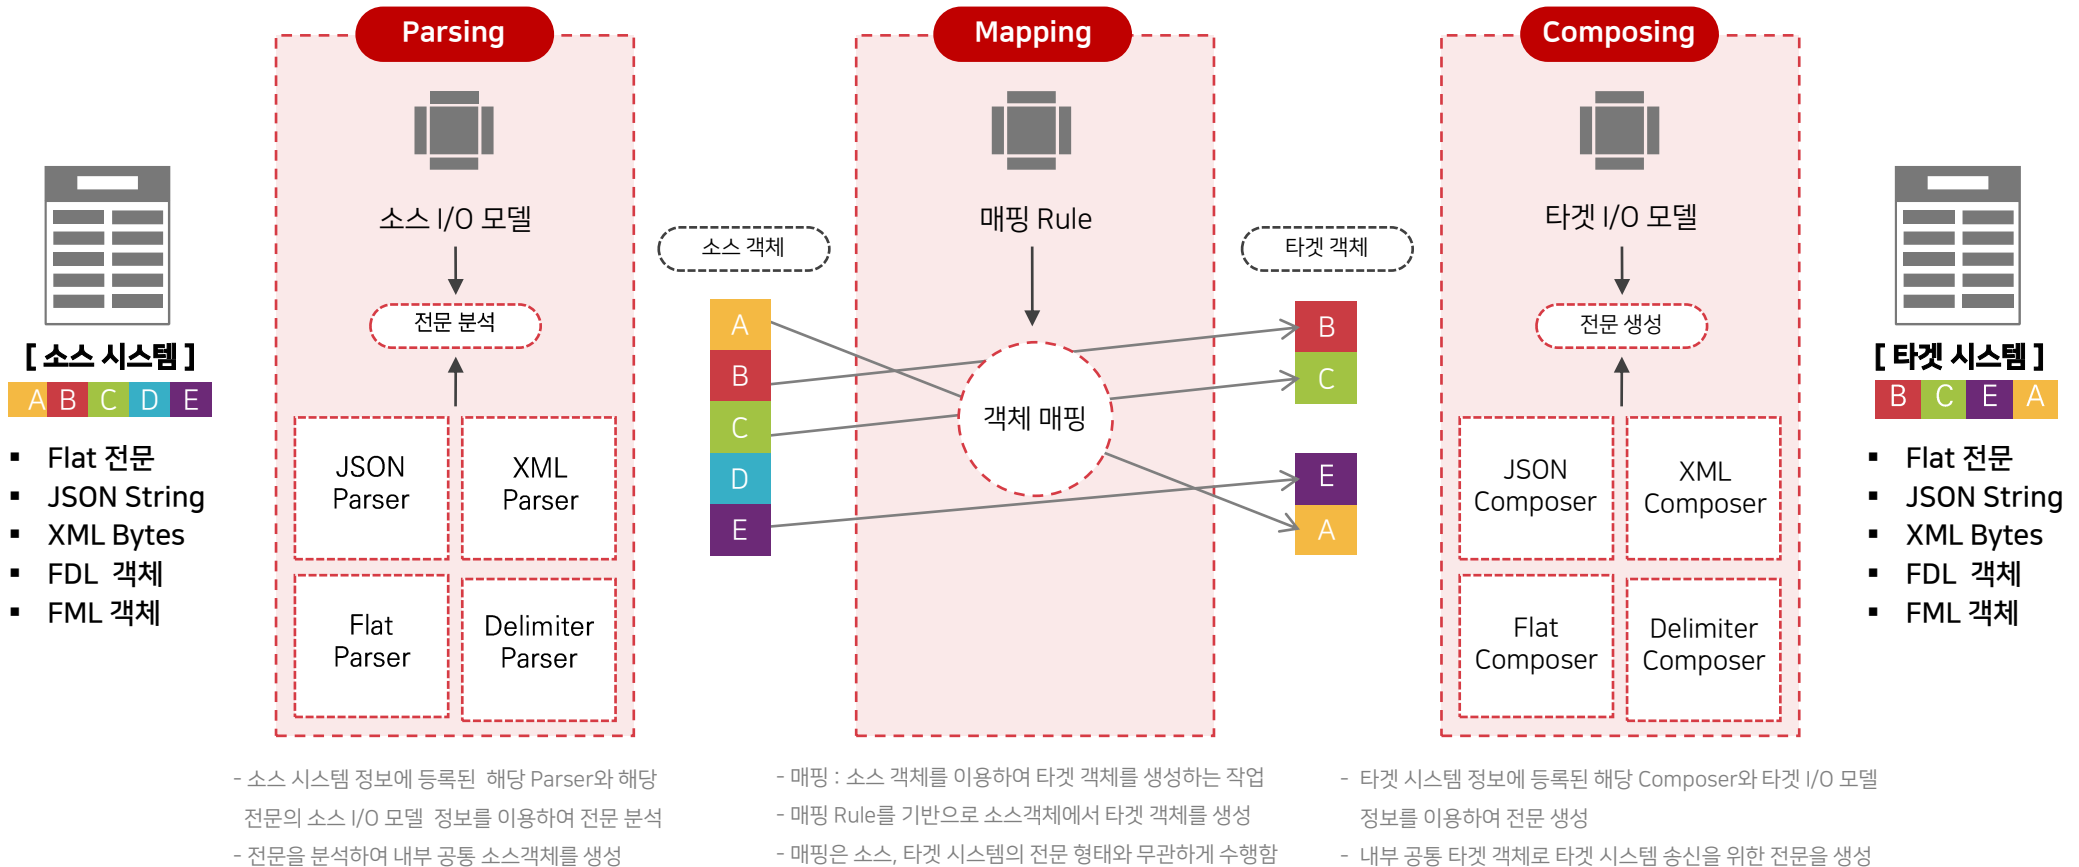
[ 소스 시스템 ]

A B C D E

- Flat 전문
- JSON String
- XML Bytes
- FDL 객체
- FML 객체

Parsing

소스 I/O 모델

전문 분석

JSON Parser

XML Parser

Flat Parser

Delimiter Parser

- 소스 시스템 정보에 등록된 해당 Parser와 해당 전문의 소스 I/O 모델 정보를 이용하여 전문 분석
- 전문을 분석하여 내부 공통 소스객체를 생성

소스 객체

A
B
C
D
E

Mapping

매핑 Rule

객체 매핑

- 매핑 : 소스 객체를 이용하여 타겟 객체를 생성하는 작업
- 매핑 Rule를 기반으로 소스객체에서 타겟 객체를 생성
- 매핑은 소스, 타겟 시스템의 전문 형태와 무관하게 수행함

타겟 객체

B
C
E
A

Composing

타겟 I/O 모델

전문 생성

JSON Composer

XML Composer

Flat Composer

Delimiter Composer

- 타겟 시스템 정보에 등록된 해당 Composer와 타겟 I/O 모델 정보를 이용하여 전문 생성
- 내부 공통 타겟 객체로 타겟 시스템 송신을 위한 전문을 생성

[ 타겟 시스템 ]

B C E A

- Flat 전문
- JSON String
- XML Bytes
- FDL 객체
- FML 객체